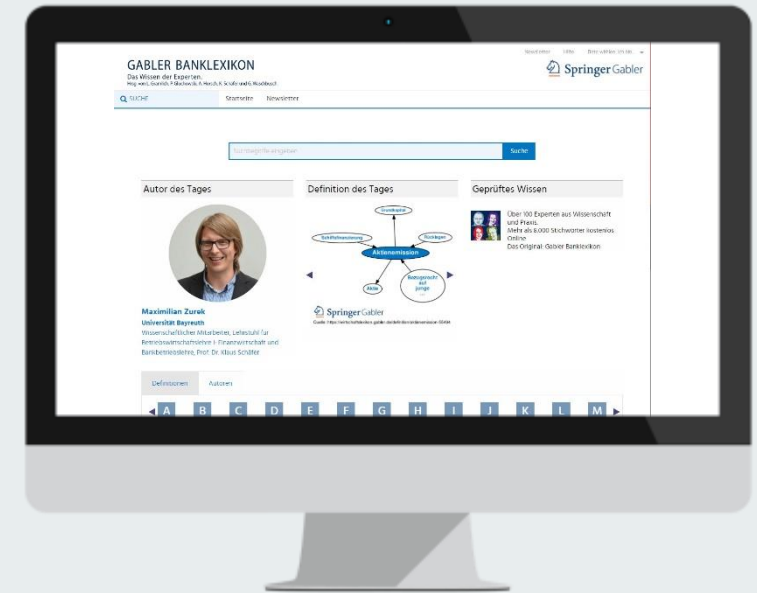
Newsletter Hilfe Bitte wählen Sie die

GABLER BANKLEXIKON
Das Wissen der Experten.
Hrsg. von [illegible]

Springer Gabler

SUCHE Startseite Newsletter

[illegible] Suche

Autor des Tages

Maximilian Zurek
Universität Bayreuth
Wissenschaftlicher Mitarbeiter, Lehrstuhl für Betriebswirtschaftslehre I: Finanzwirtschaft und Bankbetriebslehre, Prof. Dr. Klaus Schäfer

Definition des Tages

Grundkapital
Schiffsfinanzierung
Aktienemission
Bezugsrecht
Aktie
Bezugsrecht auf junge

Springer Gabler
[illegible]

Geprüftes Wissen

Über 100 Experten aus Wissenschaft und Praxis.
Mehr als 8.000 Stichwörter kostenlos Online.
Das Original: Gabler Banklexikon

Definitionen Autoren

A B C D E F G H I J K L M